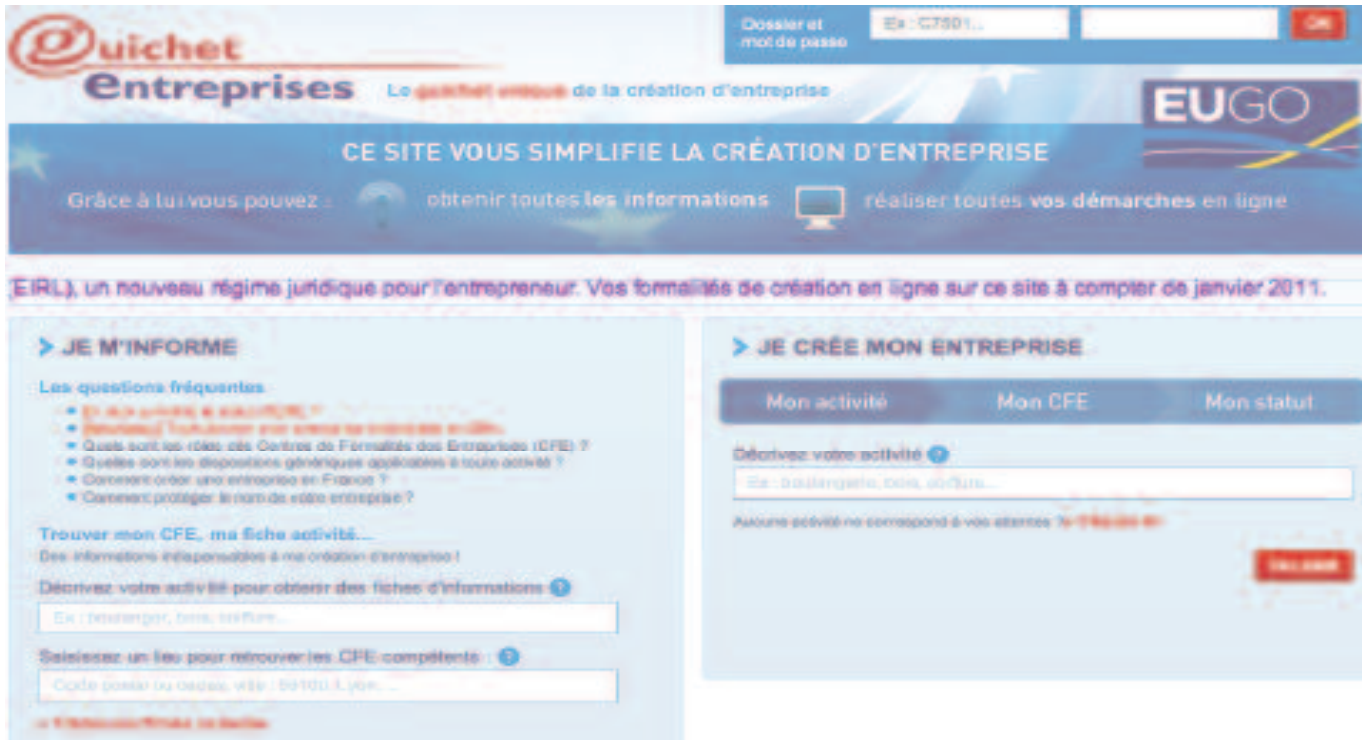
@uichet
entreprises

Le guichet unique de la création d'entreprise

Dossier et mot de passe
Ex : C7501...
OK

EUGO

CE SITE VOUS SIMPLIFIE LA CRÉATION D'ENTREPRISE

Grâce à lui vous pouvez : obtenir toutes les informations réaliser toutes vos démarches en ligne

EIRL), un nouveau régime juridique pour l'entrepreneur. Vos formalités de création en ligne sur ce site à compter de janvier 2011.

> JE M'INFORME

Les questions fréquentes

• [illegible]
• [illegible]
• Quels sont les rôles des Centres de Formalités des Entreprises (CFE) ?
• Quelles sont les dispositions génériques applicables à toute activité ?
• Comment créer une entreprise en France ?
• Comment protéger le nom de votre entreprise ?

Trouver mon CFE, ma fiche activité...
Des informations indispensables à ma création d'entreprise !

Décrivez votre activité pour obtenir des fiches d'informations
Ex : boulanger, bois, coiffure...

Saisissez un lieu pour retrouver les CFE compétents :
Code postal ou départ, ville : 59100 Lyon...

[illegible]

> JE CRÉE MON ENTREPRISE

Mon activité
Mon CFE
Mon statut

Décrivez votre activité
Ex : boulangerie, bois, coiffure...

Aucune activité ne correspond à vos attentes ? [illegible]

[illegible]